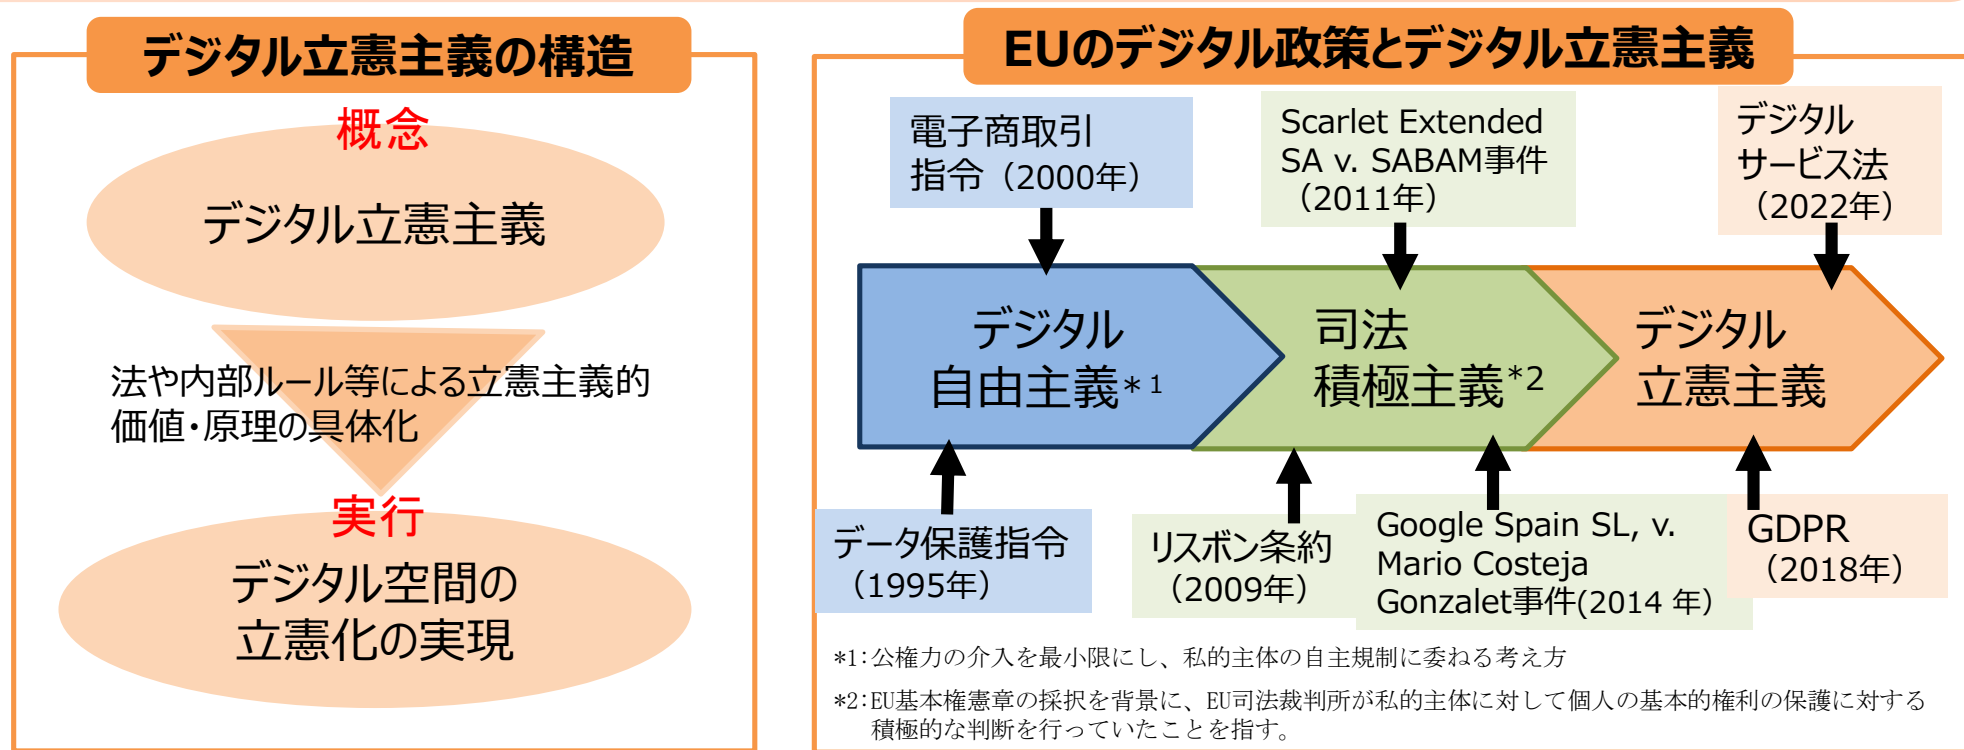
デジタル立憲主義の構造

概念

デジタル立憲主義

法や内部ルール等による立憲主義的価値・原理の具体化

実行

デジタル空間の立憲化の実現

EUのデジタル政策とデジタル立憲主義

電子商取引指令（2000年）

Scarlet Extended SA v. SABAM事件（2011年）

デジタルサービス法（2022年）

デジタル自由主義＊1

司法積極主義*2

デジタル立憲主義

データ保護指令（1995年）

リスボン条約（2009年）

Google Spain SL, v. Mario Costeja Gonzalet事件(2014 年)

GDPR（2018年）

*1：公権力の介入を最小限にし、私的主体の自主規制に委ねる考え方

*2：EU基本権憲章の採択を背景に、EU司法裁判所が私的主体に対して個人の基本的権利の保護に対する積極的な判断を行っていたことを指す。